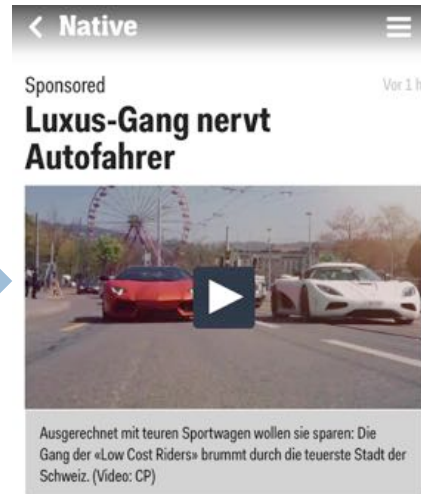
< Native

Sponsored

Vor 1 h

Luxus-Gang nervt Autofahrer

Ausgerechnet mit teuren Sportwagen wollen sie sparen: Die Gang der «Low Cost Riders» brummt durch die teuerste Stadt der Schweiz. (Video: CP)